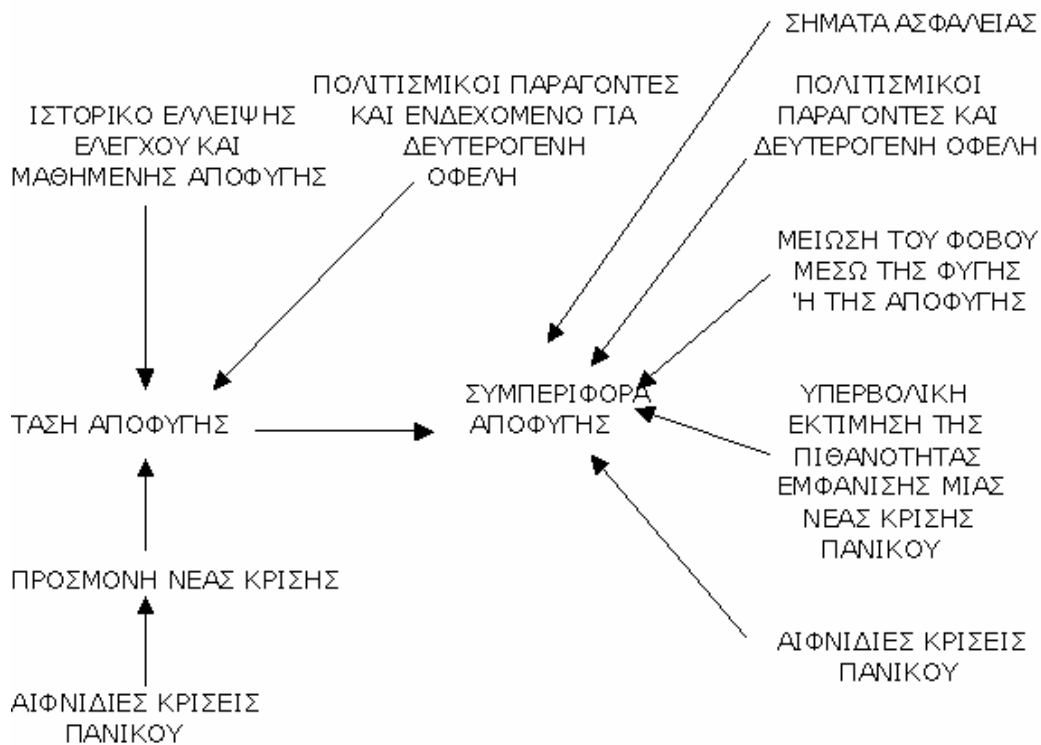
ΣΗΜΑΤΑ ΑΣΦΑΛΕΙΑΣ

ΠΟΛΙΤΙΣΜΙΚΟΙ ΠΑΡΑΓΟΝΤΕΣ ΚΑΙ ΕΝΔΕΧΟΜΕΝΟ ΓΙΑ ΔΕΥΤΕΡΟΓΕΝΗ ΟΦΕΛΗ

ΠΟΛΙΤΙΣΜΙΚΟΙ ΠΑΡΑΓΟΝΤΕΣ ΚΑΙ ΔΕΥΤΕΡΟΓΕΝΗ ΟΦΕΛΗ

ΙΣΤΟΡΙΚΟ ΕΛΛΕΙΨΗΣ ΕΛΕΓΧΟΥ ΚΑΙ ΜΑΘΗΜΕΝΗΣ ΑΠΟΦΥΓΗΣ

ΜΕΙΩΣΗ ΤΟΥ ΦΟΒΟΥ ΜΕΣΩ ΤΗΣ ΦΥΓΗΣ 'Η ΤΗΣ ΑΠΟΦΥΓΗΣ

ΣΥΜΠΕΡΙΦΟΡΑ ΑΠΟΦΥΓΗΣ

ΤΑΣΗ ΑΠΟΦΥΓΗΣ

ΥΠΕΡΒΟΛΙΚΗ ΕΚΤΙΜΗΣΗ ΤΗΣ ΠΙΘΑΝΟΤΗΤΑΣ ΕΜΦΑΝΙΣΗΣ ΜΙΑΣ ΝΕΑΣ ΚΡΙΣΗΣ ΠΑΝΙΚΟΥ

ΠΡΟΣΜΟΝΗ ΝΕΑΣ ΚΡΙΣΗΣ

ΑΙΦΝΙΔΙΕΣ ΚΡΙΣΕΙΣ ΠΑΝΙΚΟΥ

ΑΙΦΝΙΔΙΕΣ ΚΡΙΣΕΙΣ ΠΑΝΙΚΟΥ